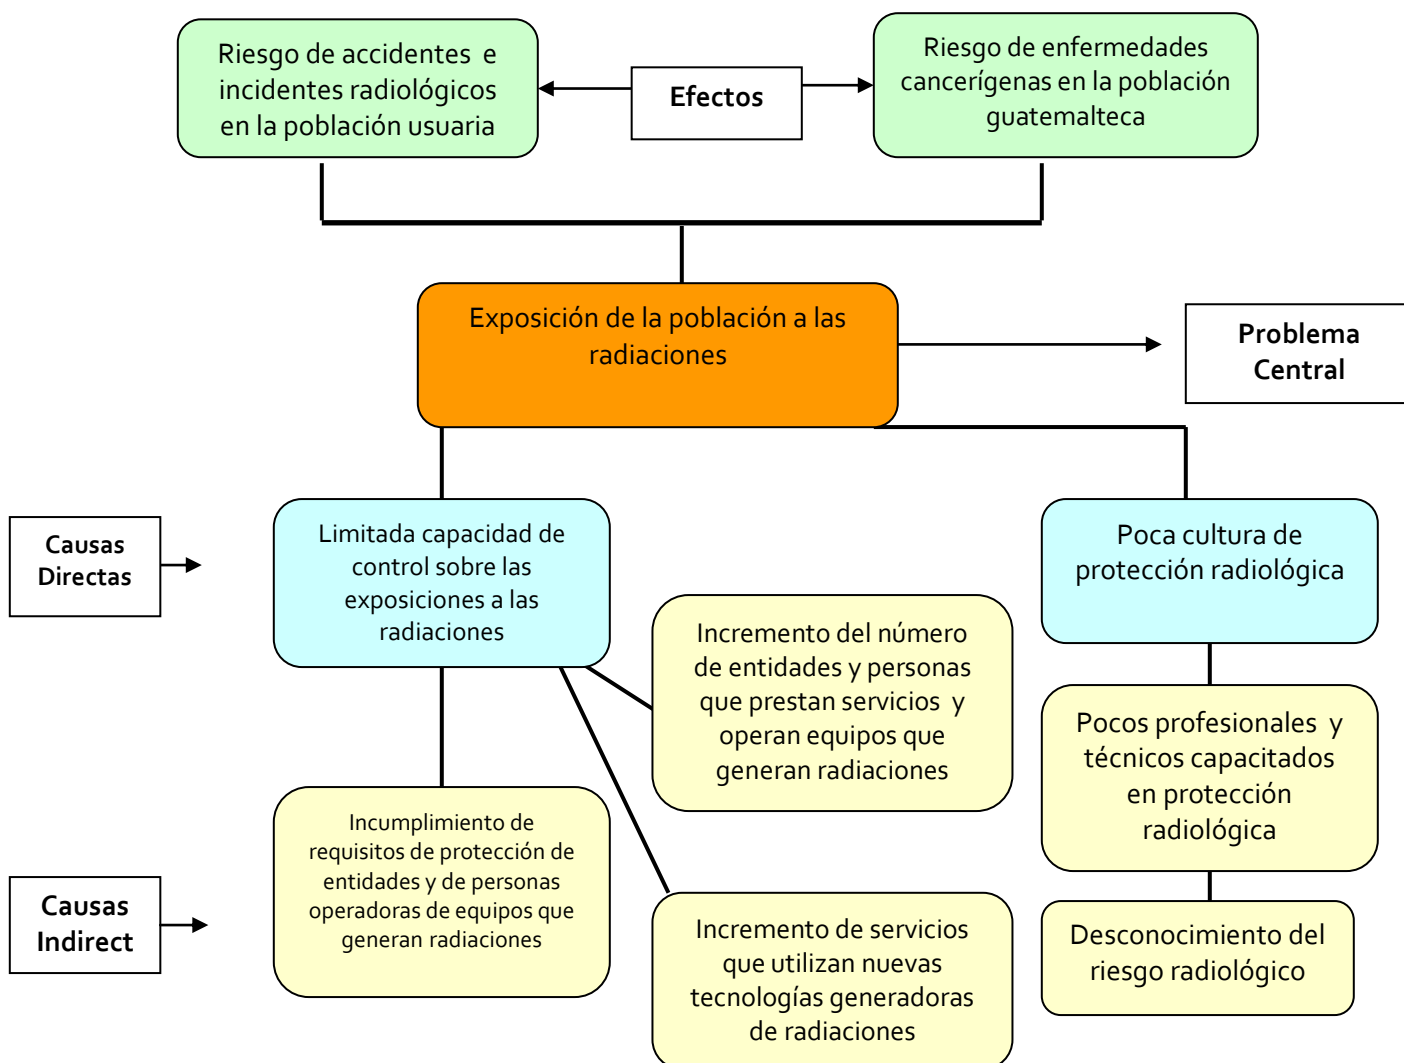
Riesgo de accidentes e incidentes radiológicos en la población usuaria

Efectos

Riesgo de enfermedades cancerígenas en la población guatemalteca

Exposición de la población a las radiaciones

Problema Central

Causas Directas

Limitada capacidad de control sobre las exposiciones a las radiaciones

Poca cultura de protección radiológica

Incremento del número de entidades y personas que prestan servicios y operan equipos que generan radiaciones

Pocos profesionales y técnicos capacitados en protección radiológica

Causas Indirect

Incumplimiento de requisitos de protección de entidades y de personas operadoras de equipos que generan radiaciones

Incremento de servicios que utilizan nuevas tecnologías generadoras de radiaciones

Desconocimiento del riesgo radiológico